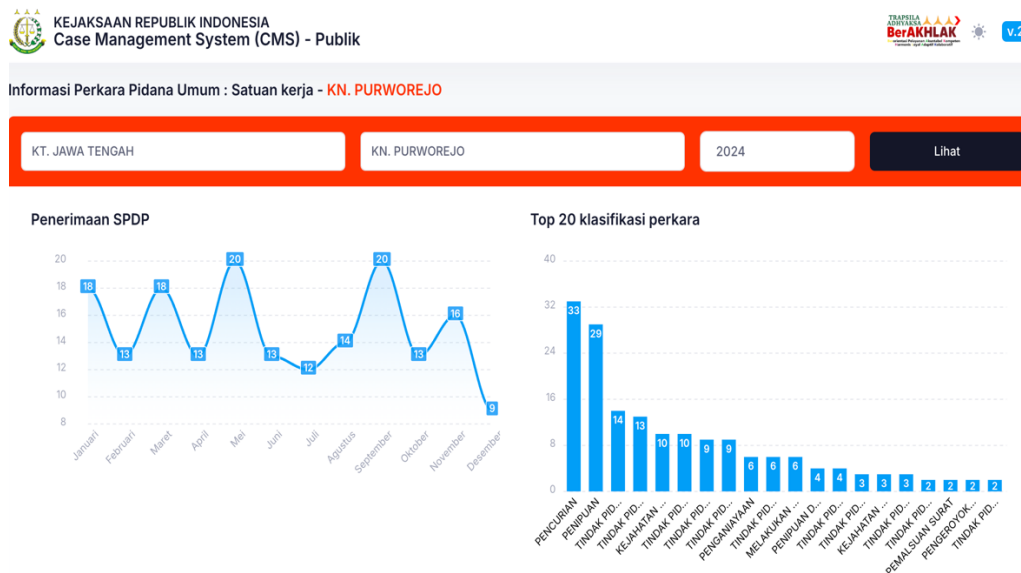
KEJAKSAAN REPUBLIK INDONESIA
Case Management System (CMS) - Publik

TRAPSILA ADHYAKSA
BerAKHLAK

v.2

Informasi Perkara Pidana Umum : Satuan kerja - KN. PURWOREJO

KT. JAWA TENGAH
KN. PURWOREJO
2024
Lihat

Penerimaan SPDP

20
18
16
14
12
10
8

18 13 18 13 20 13 12 14 20 13 16 9

Januari Februari Maret April Mei Juni Juli Agustus September Oktober November Desember

Top 20 klasifikasi perkara

40
32
24
16
8
0

33 29 14 13 10 10 9 9 6 6 6 4 4 3 3 3 2 2 2 2

PENCURIAN
PENIPUAN
TINDAK PID...
TINDAK PID...
KEJAHATAN ...
TINDAK PID...
TINDAK PID...
TINDAK PID...
PENGANIAYAAN
TINDAK PID...
MELAKUKAN ...
PENIPUAN D...
TINDAK PID...
TINDAK PID...
KEJAHATAN ...
TINDAK PID...
TINDAK PID...
PEMALSUAN SURAT
PENGEROYOK...
TINDAK PID...